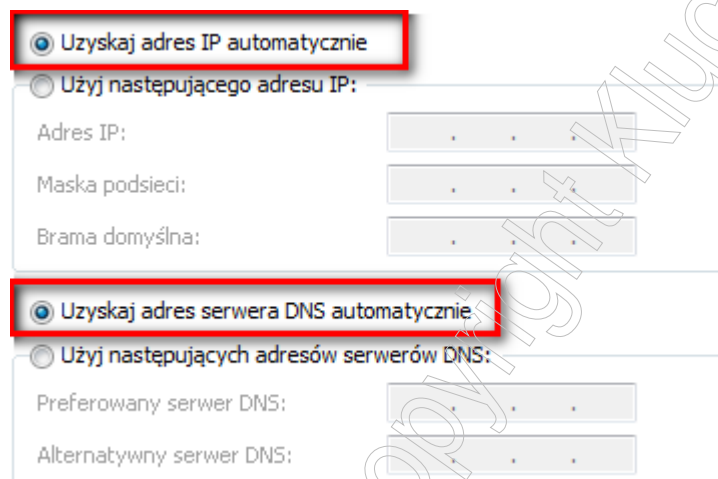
Uzyskaj adres IP automatycznie

Użyj następującego adresu IP:

Adres IP: . . .

Maska podsieci: . . .

Brama domyślna: . . .

Uzyskaj adres serwera DNS automatycznie

Użyj następujących adresów serwerów DNS:

Preferowany serwer DNS: . . .

Alternatywny serwer DNS: . . .

copyright klu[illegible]